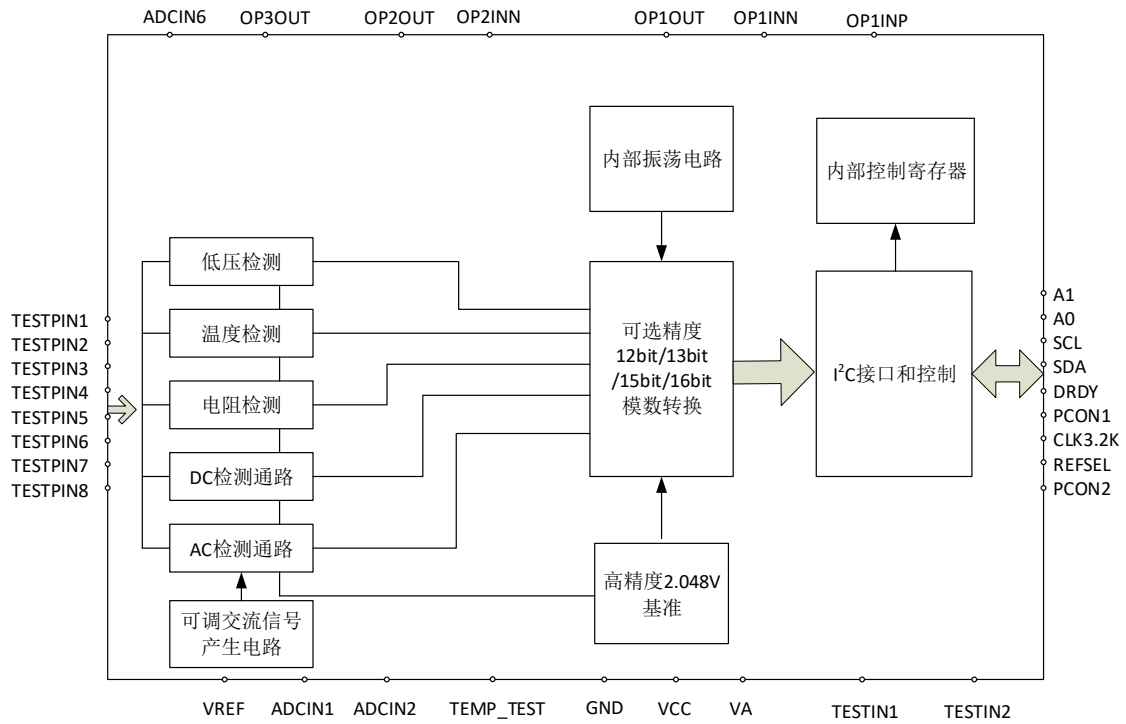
ADCIN6 OP3OUT OP2OUT OP2INN OP1OUT OP1INN OP1INP

内部振荡电路

内部控制寄存器

低压检测

温度检测

电阻检测

DC检测通路

AC检测通路

可调交流信号产生电路

可选精度 12bit/13bit /15bit/16bit 模数转换

$I^2C$接口和控制

高精度2.048V 基准

TESTPIN1
TESTPIN2
TESTPIN3
TESTPIN4
TESTPIN5
TESTPIN6
TESTPIN7
TESTPIN8

A1
A0
SCL
SDA
DRDY
PCON1
CLK3.2K
REFSEL
PCON2

VREF ADCIN1 ADCIN2 TEMP_TEST GND VCC VA TESTIN1 TESTIN2